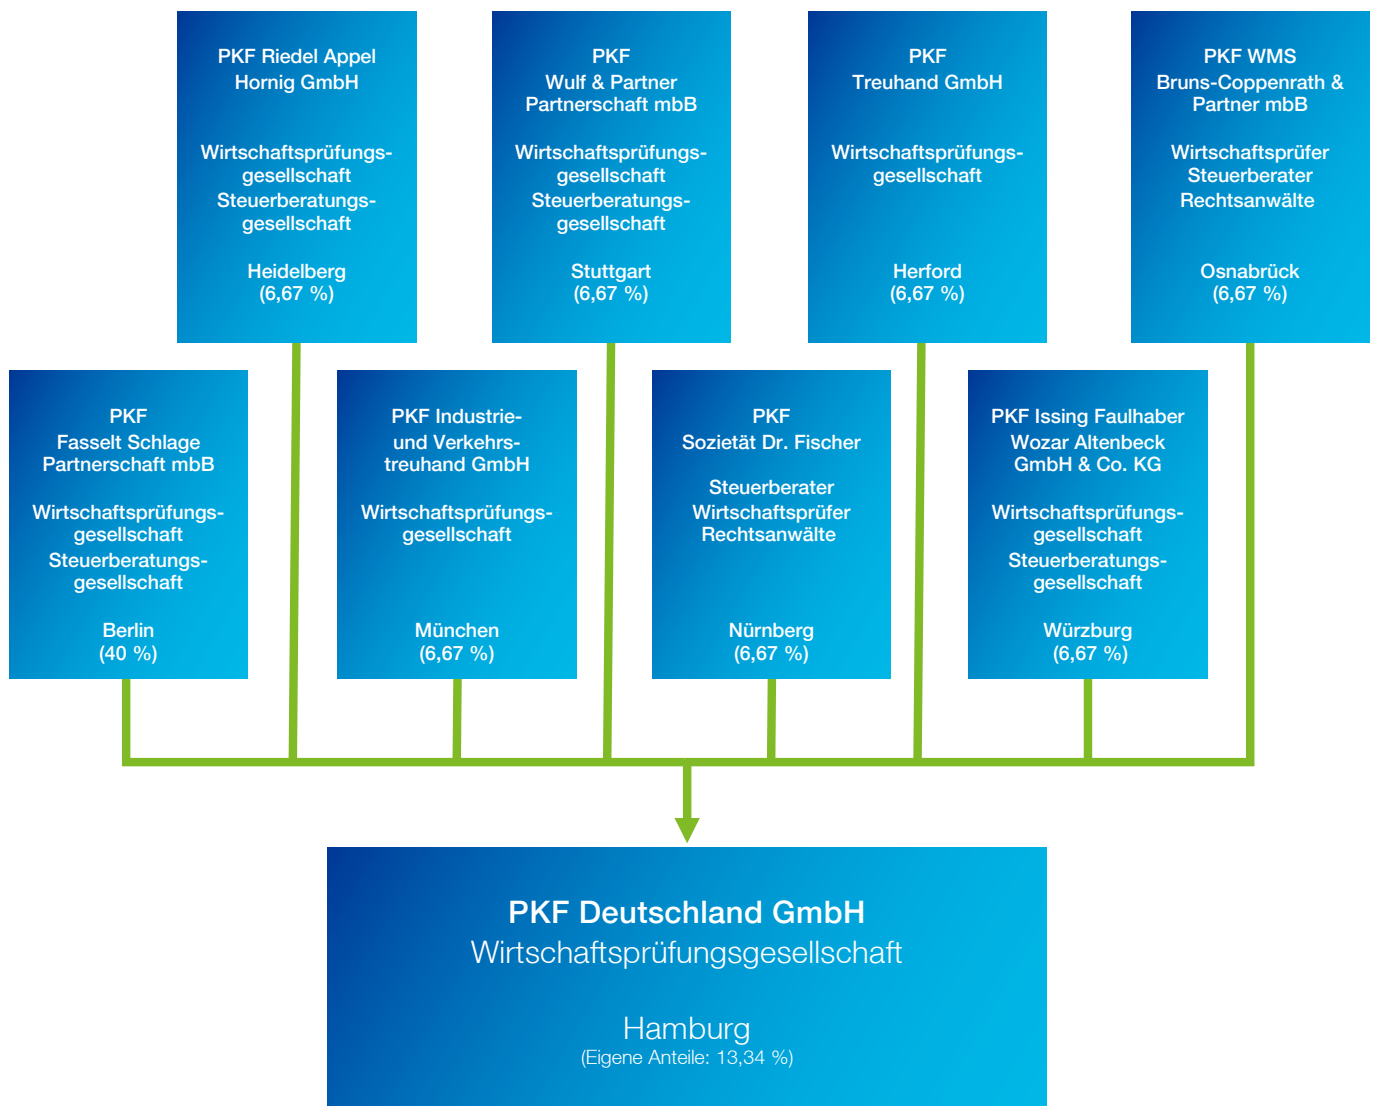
PKF Riedel Appel Hornig GmbH

Wirtschaftsprüfungsgesellschaft Steuerberatungsgesellschaft

Heidelberg (6,67 %)

PKF Wulf & Partner Partnerschaft mbB

Wirtschaftsprüfungsgesellschaft Steuerberatungsgesellschaft

Stuttgart (6,67 %)

PKF Treuhand GmbH

Wirtschaftsprüfungsgesellschaft

Herford (6,67 %)

PKF WMS Bruns-Coppenrath & Partner mbB

Wirtschaftsprüfer Steuerberater Rechtsanwälte

Osnabrück (6,67 %)

PKF Fasselt Schlage Partnerschaft mbB

Wirtschaftsprüfungsgesellschaft Steuerberatungsgesellschaft

Berlin (40 %)

PKF Industrie- und Verkehrstreuhand GmbH

Wirtschaftsprüfungsgesellschaft

München (6,67 %)

PKF Sozietät Dr. Fischer

Steuerberater Wirtschaftsprüfer Rechtsanwälte

Nürnberg (6,67 %)

PKF Issing Faulhaber Wozar Altenbeck GmbH & Co. KG

Wirtschaftsprüfungsgesellschaft Steuerberatungsgesellschaft

Würzburg (6,67 %)

PKF Deutschland GmbH
Wirtschaftsprüfungsgesellschaft

Hamburg
(Eigene Anteile: 13,34 %)